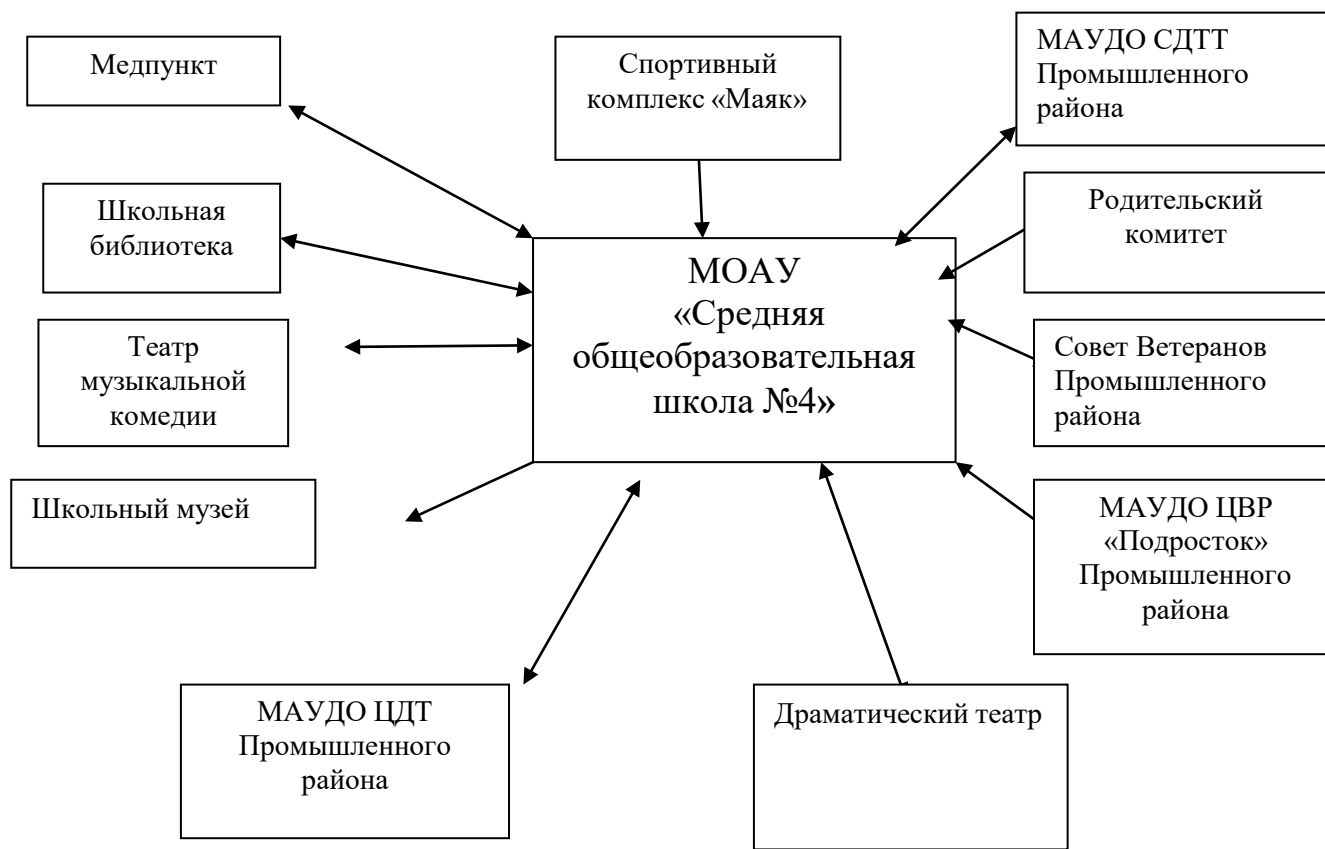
Медпункт

Спортивный комплекс «Маяк»

МАУДО СДТТ Промышленного района

Школьная библиотека

Родительский комитет

МОАУ «Средняя общеобразовательная школа №4»

Театр музыкальной комедии

Совет Ветеранов Промышленного района

Школьный музей

МАУДО ЦВР «Подросток» Промышленного района

МАУДО ЦДТ Промышленного района

Драматический театр